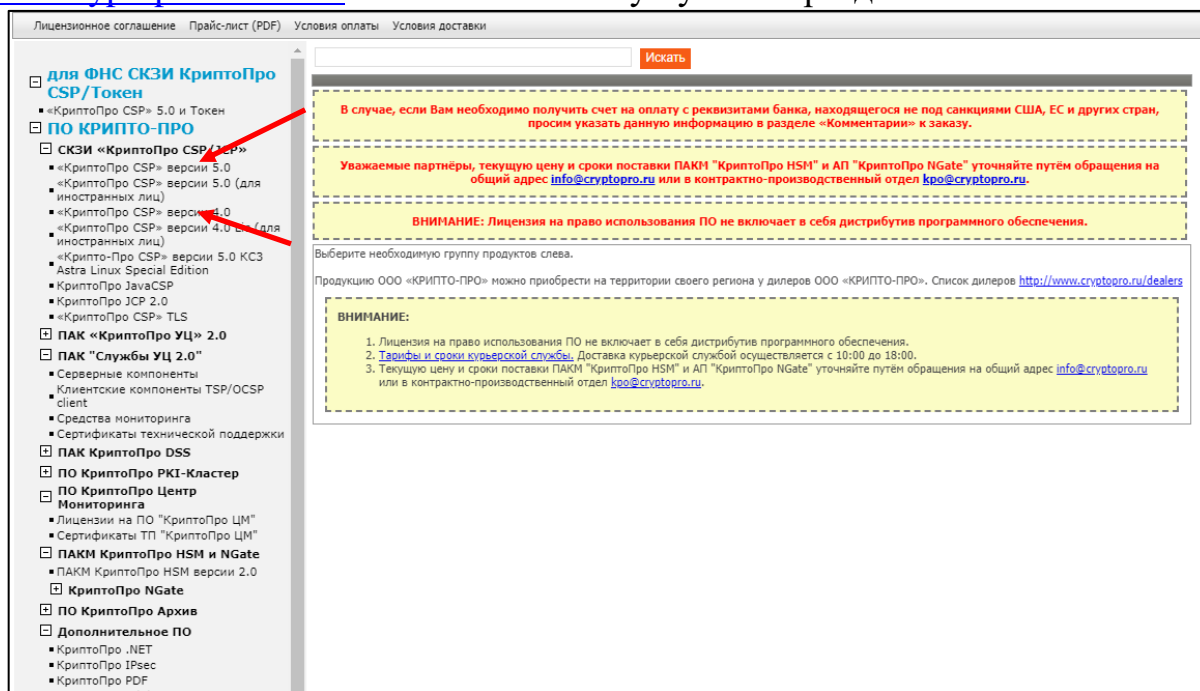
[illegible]

Лицензионное соглашение Прайс-лист (PDF) Условия оплаты Условия доставки

для ФНС СКЗИ КриптоПро CSP/Токен
«КриптоПро CSP» 5.0 и Токен
ПО КРИПТО-ПРО
СКЗИ «КриптоПро CSP/JCP»
«КриптоПро CSP» версии 5.0
«КриптоПро CSP» версии 5.0 (для иностранных лиц)
«КриптоПро CSP» версии 4.0
«КриптоПро CSP» версии 4.0 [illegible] (для иностранных лиц)
«Крипто-Про CSP» версии 5.0 КС3 Astra Linux Special Edition
КриптоПро JavaCSP
КриптоПро JCP 2.0
«КриптоПро CSP» TLS
ПАК «КриптоПро УЦ» 2.0
ПАК "Службы УЦ 2.0"
Серверные компоненты
Клиентские компоненты TSP/OCSP client
Средства мониторинга
Сертификаты технической поддержки
ПАК КриптоПро DSS
ПО КриптоПро PKI-Кластер
ПО КриптоПро Центр Мониторинга
Лицензии на ПО "КриптоПро ЦМ"
Сертификаты ТП "КриптоПро ЦМ"
ПАКМ КриптоПро HSM и NGate
ПАКМ КриптоПро HSM версии 2.0
КриптоПро NGate
ПО КриптоПро Архив
Дополнительное ПО
КриптоПро .NET
КриптоПро IPsec
КриптоПро PDF

Искать

В случае, если Вам необходимо получить счет на оплату с реквизитами банка, находящегося не под санкциями США, ЕС и других стран, просим указать данную информацию в разделе «Комментарии» к заказу.

Уважаемые партнёры, текущую цену и сроки поставки ПАКМ "КриптоПро HSM" и АП "КриптоПро NGate" уточняйте путём обращения на общий адрес info@cryptopro.ru или в контрактно-производственный отдел kpo@cryptopro.ru.

ВНИМАНИЕ: Лицензия на право использования ПО не включает в себя дистрибутив программного обеспечения.

Выберите необходимую группу продуктов слева.

Продукцию ООО «КРИПТО-ПРО» можно приобрести на территории своего региона у дилеров ООО «КРИПТО-ПРО». Список дилеров http://www.cryptopro.ru/dealers

ВНИМАНИЕ:

1. Лицензия на право использования ПО не включает в себя дистрибутив программного обеспечения.
2. Тарифы и сроки курьерской службы. Доставка курьерской службой осуществляется с 10:00 до 18:00.
3. Текущую цену и сроки поставки ПАКМ "КриптоПро HSM" и АП "КриптоПро NGate" уточняйте путём обращения на общий адрес info@cryptopro.ru или в контрактно-производственный отдел kpo@cryptopro.ru.